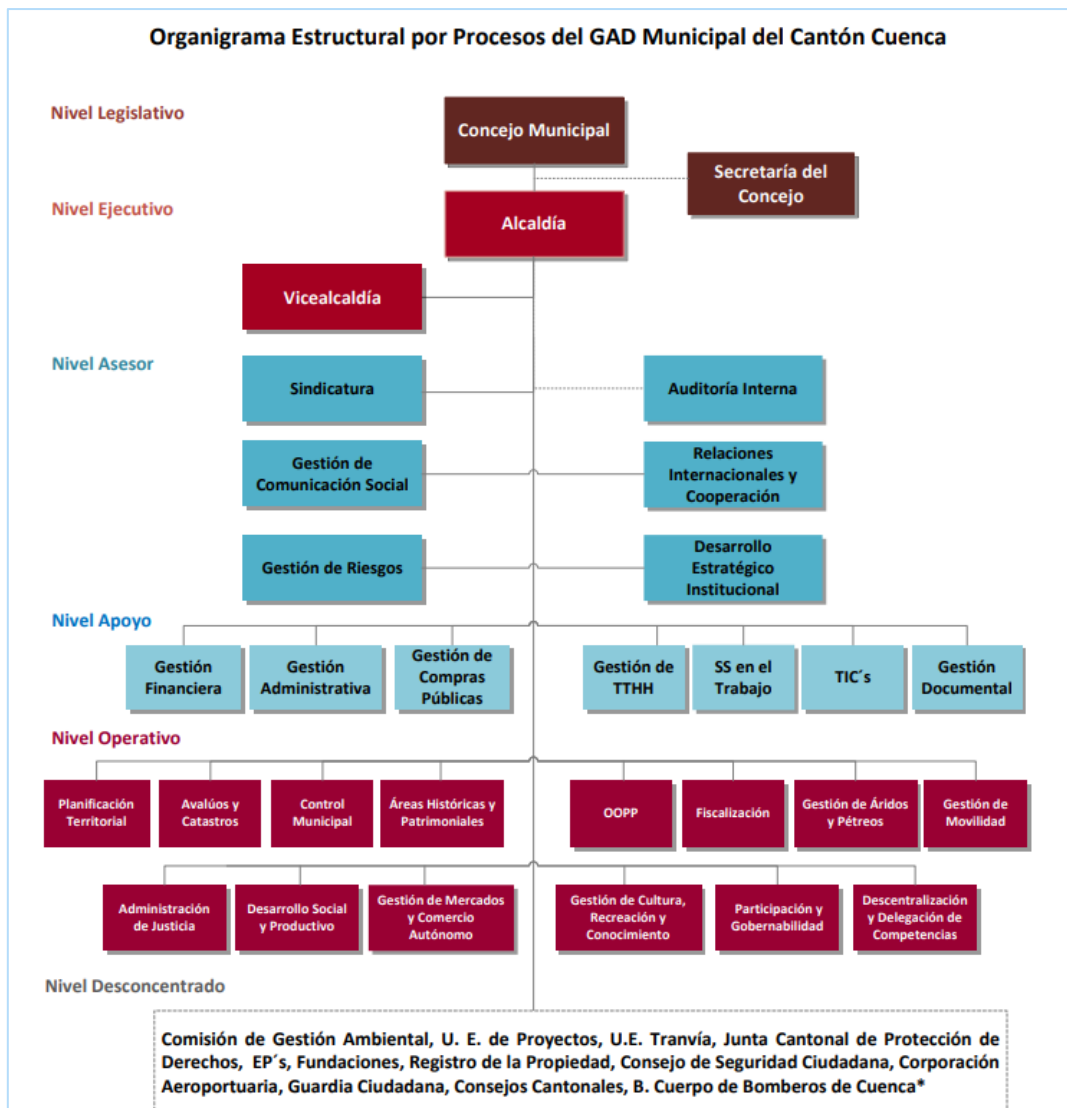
Organigrama Estructural por Procesos del GAD Municipal del Cantón Cuenca

Nivel Legislativo

Concejo Municipal

Secretaría del Concejo

Nivel Ejecutivo

Alcaldía

Vicealcaldía

Nivel Asesor

Sindicatura

Auditoría Interna

Gestión de Comunicación Social

Relaciones Internacionales y Cooperación

Gestión de Riesgos

Desarrollo Estratégico Institucional

Nivel Apoyo

Gestión Financiera

Gestión Administrativa

Gestión de Compras Públicas

Gestión de TTHH

SS en el Trabajo

TIC´s

Gestión Documental

Nivel Operativo

Planificación Territorial

Avalúos y Catastros

Control Municipal

Áreas Históricas y Patrimoniales

OOPP

Fiscalización

Gestión de Áridos y Pétreos

Gestión de Movilidad

Administración de Justicia

Desarrollo Social y Productivo

Gestión de Mercados y Comercio Autónomo

Gestión de Cultura, Recreación y Conocimiento

Participación y Gobernabilidad

Descentralización y Delegación de Competencias

Nivel Desconcentrado

Comisión de Gestión Ambiental, U. E. de Proyectos, U.E. Tranvía, Junta Cantonal de Protección de Derechos, EP´s, Fundaciones, Registro de la Propiedad, Consejo de Seguridad Ciudadana, Corporación Aeroportuaria, Guardia Ciudadana, Consejos Cantonales, B. Cuerpo de Bomberos de Cuenca*